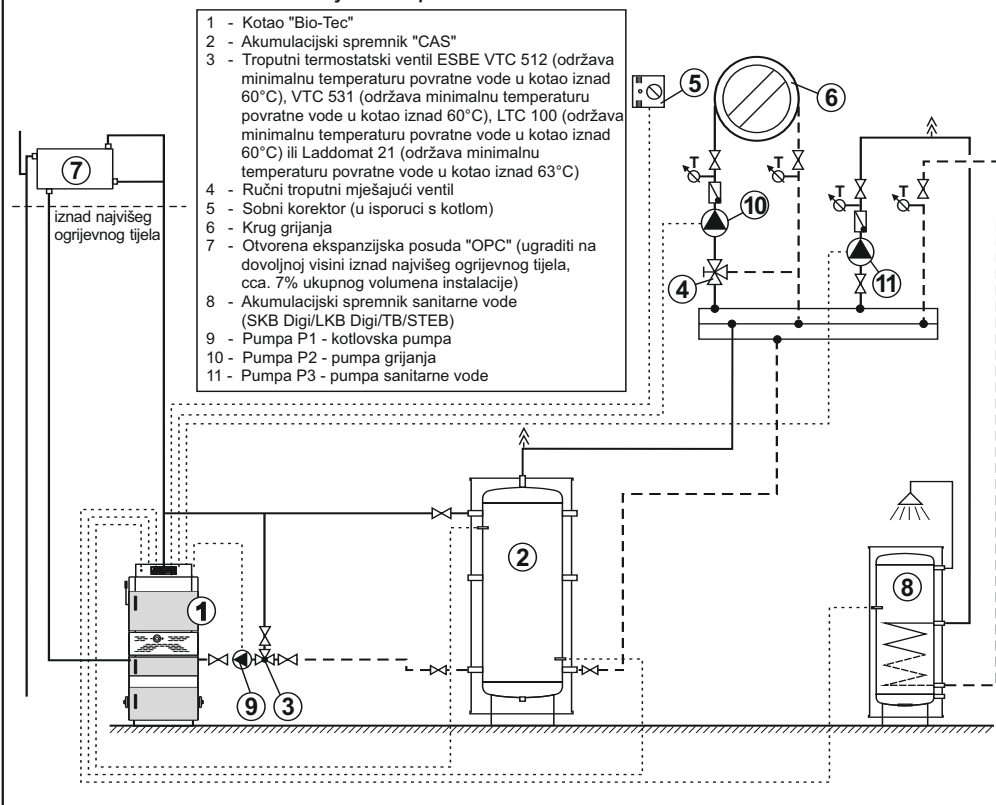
1 - Kotao "Bio-Tec"
2 - Akumulacijski spremnik "CAS"
3 - Troputni termostatski ventil ESBE VTC 512 (održava minimalnu temperaturu povratne vode u kotao iznad 60°C), VTC 531 (održava minimalnu temperaturu povratne vode u kotao iznad 60°C), LTC 100 (održava minimalnu temperaturu povratne vode u kotao iznad 60°C) ili Laddomat 21 (održava minimalnu temperaturu povratne vode u kotao iznad 63°C)
4 - Ručni troputni mješajući ventil
5 - Sobni korektor (u isporuci s kotlom)
6 - Krug grijanja
7 - Otvorena ekspanzijska posuda "OPC" (ugraditi na dovoljnoj visini iznad najvišeg ogrijevnog tijela, cca. 7% ukupnog volumena instalacije)
8 - Akumulacijski spremnik sanitarne vode (SKB Digi/LKB Digi/TB/STEB)
9 - Pumpa P1 - kotlovska pumpa
10 - Pumpa P2 - pumpa grijanja
11 - Pumpa P3 - pumpa sanitarne vode

7
iznad najvišeg ogrijevnog tijela
5
6
T
T
T
T
10
4
11
2
1
8
9
3